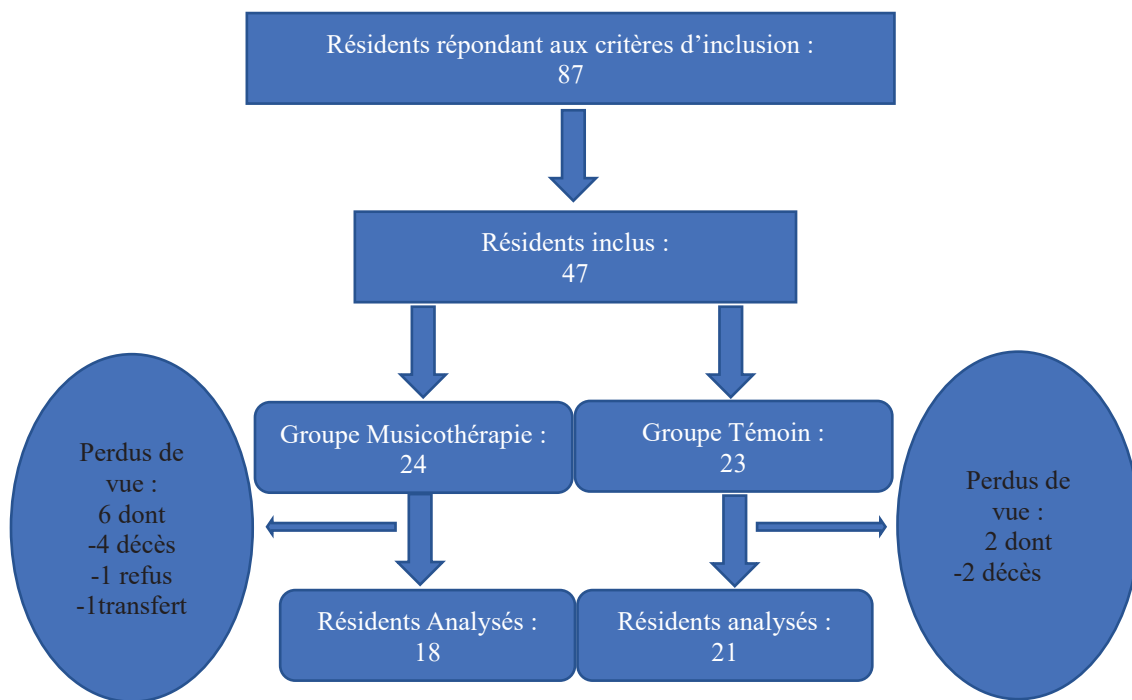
Résidents répondant aux critères d'inclusion : 87

Résidents inclus : 47

Perdus de vue : 6 dont -4 décès -1 refus -1transfert

Groupe Musicothérapie : 24

Groupe Témoin : 23

Perdus de vue : 2 dont -2 décès

Résidents Analysés : 18

Résidents analysés : 21